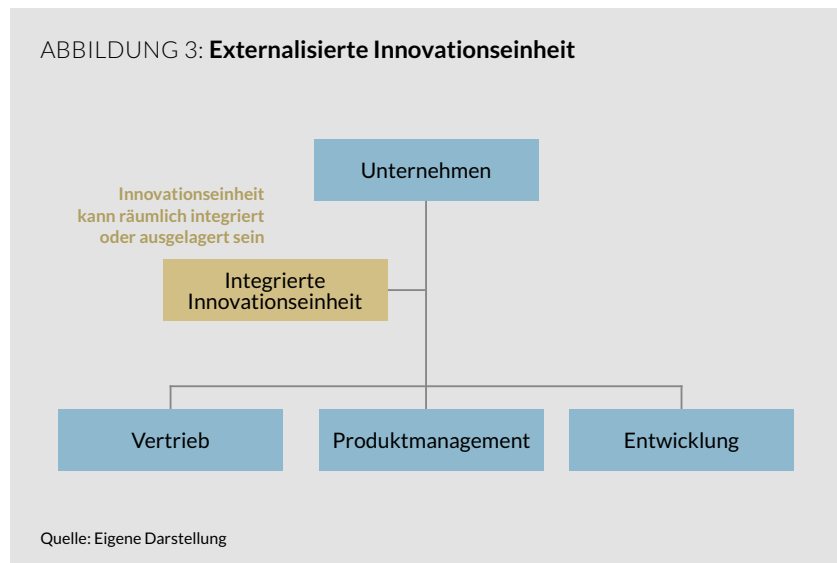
ABBILDUNG 3: **Externalisierte Innovationseinheit**

Unternehmen

Innovationseinheit kann räumlich integriert oder ausgelagert sein

Integrierte Innovationseinheit

Vertrieb

Produktmanagement

Entwicklung

Quelle: Eigene Darstellung